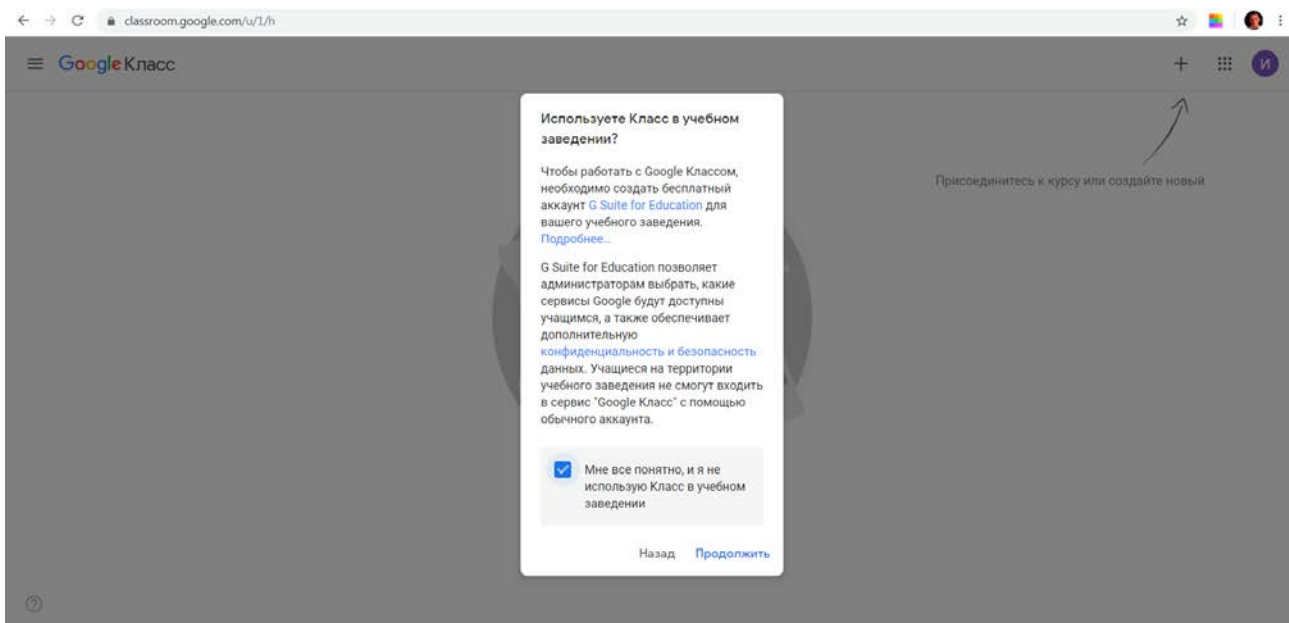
classroom.google.com/u/1/h

Google Класс

И

Присоединитесь к курсу или создайте новый

Используете Класс в учебном заведении?

Чтобы работать с Google Классом, необходимо создать бесплатный аккаунт G Suite for Education для вашего учебного заведения. Подробнее...

G Suite for Education позволяет администраторам выбрать, какие сервисы Google будут доступны учащимся, а также обеспечивает дополнительную конфиденциальность и безопасность данных. Учащиеся на территории учебного заведения не смогут входить в сервис "Google Класс" с помощью обычного аккаунта.

Мне все понятно, и я не использую Класс в учебном заведении

Назад Продолжить